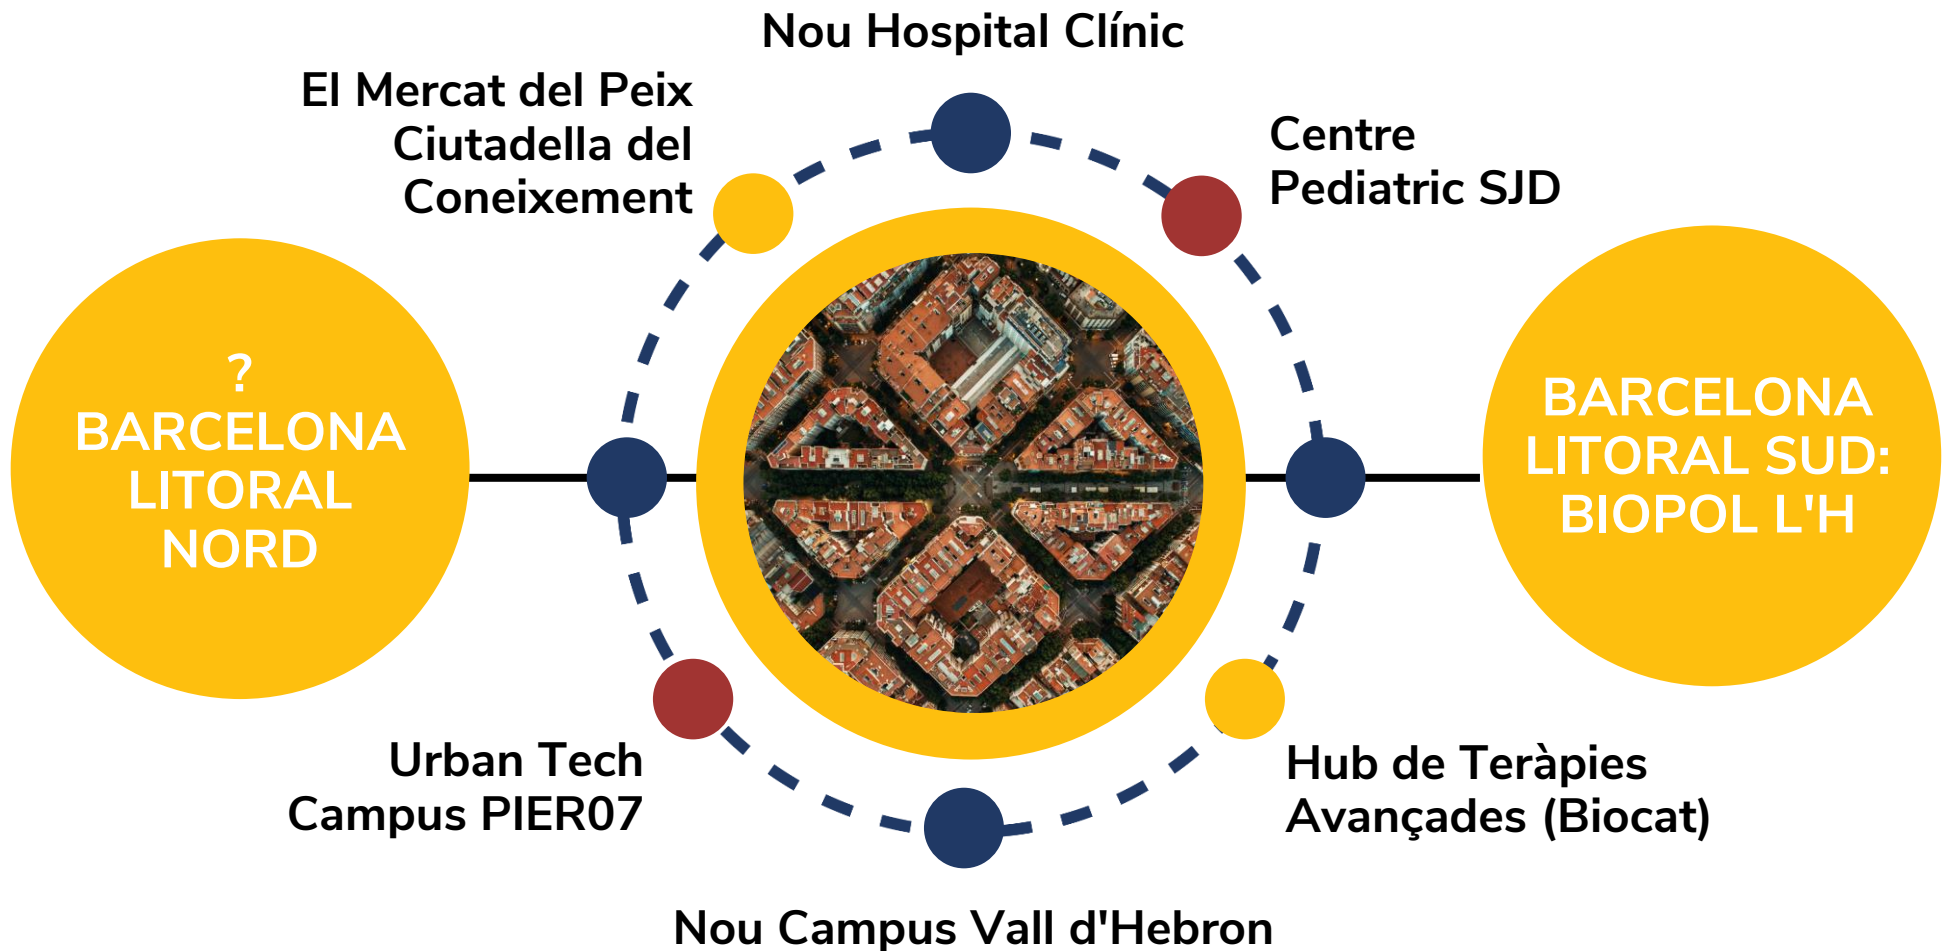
Nou Hospital Clínic

El Mercat del Peix
Ciutadella del
Coneixement

Centre
Pediatric SJD

?
BARCELONA
LITORAL
NORD

BARCELONA
LITORAL SUD:
BIOPOL L'H

Urban Tech
Campus PIER07

Hub de Teràpies
Avançades (Biocat)

Nou Campus Vall d'Hebron